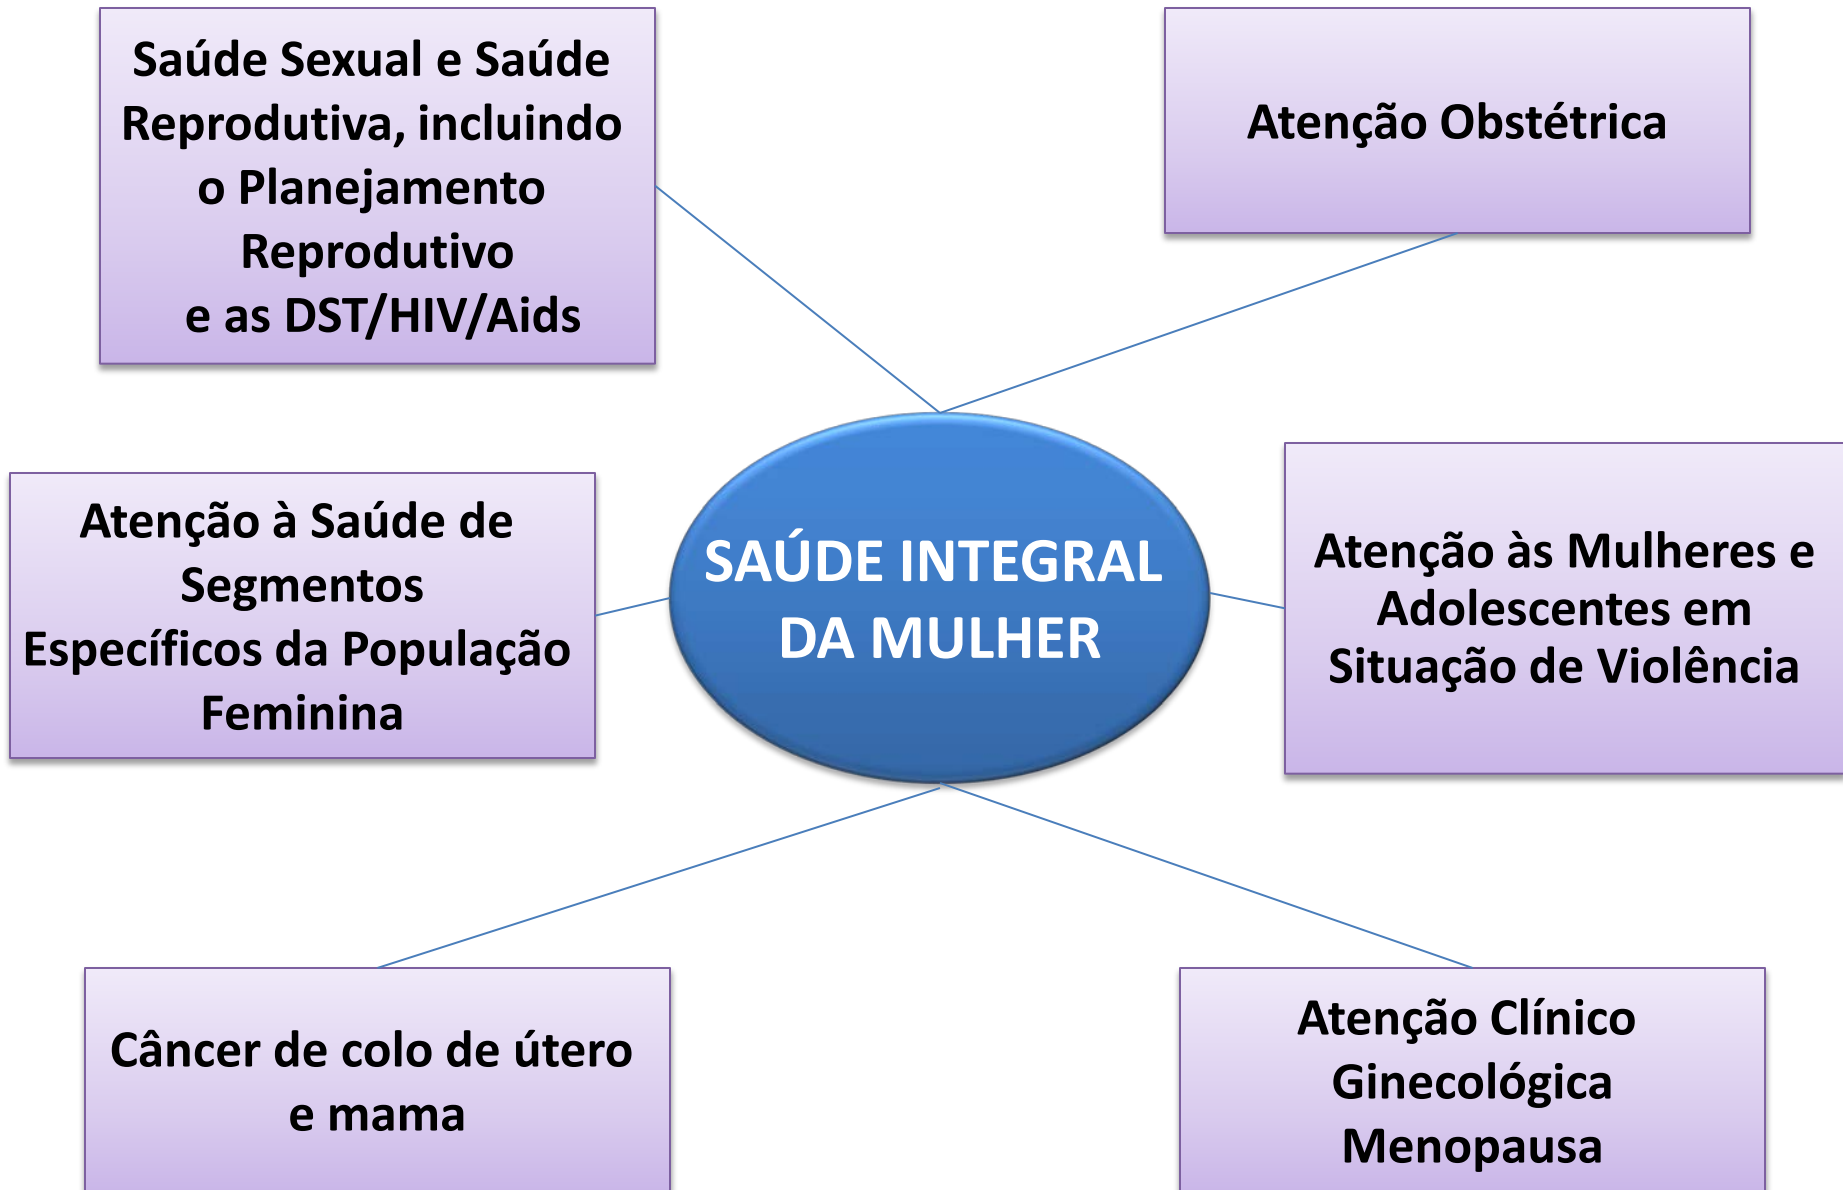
Saúde Sexual e Saúde Reprodutiva, incluindo o Planejamento Reprodutivo
e as DST/HIV/Aids

Atenção Obstétrica

Atenção à Saúde de Segmentos Específicos da População Feminina

SAÚDE INTEGRAL DA MULHER

Atenção às Mulheres e Adolescentes em Situação de Violência

Câncer de colo de útero e mama

Atenção Clínico Ginecológica
Menopausa